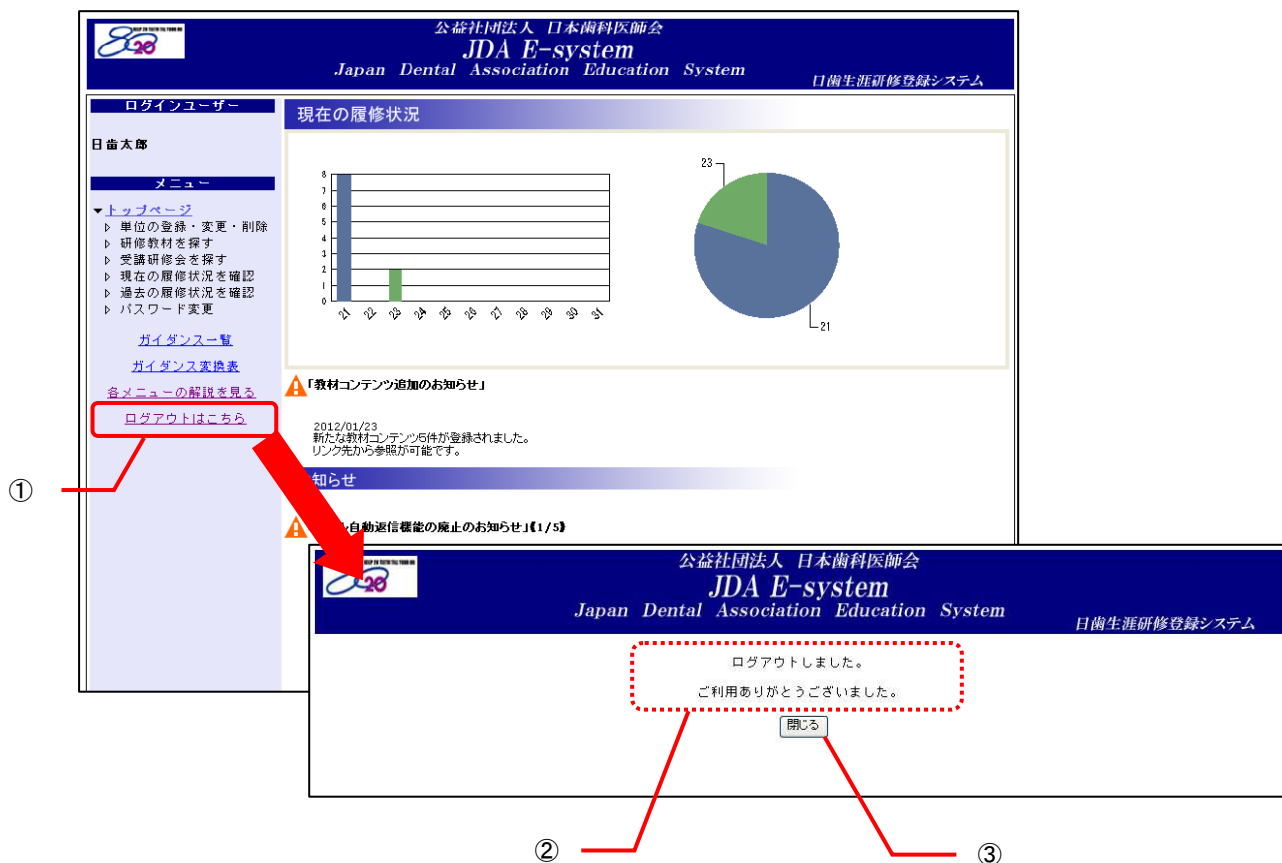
8020

公益社団法人 日本歯科医師会
JDA E-system
Japan Dental Association Education System
日歯生涯研修登録システム

ログインユーザー

日歯太郎

メニュー

トップページ
単位の登録・変更・削除
研修教材を探す
受講研修会を探す
現在の履修状況を確認
過去の履修状況を確認
パスワード変更

ガイダンス一覧
ガイダンス変換表
各メニューの解説を見る
ログアウトはこちら

現在の履修状況

8
7
6
5
4
3
2
1
0
21 22 23 24 25 26 27 28 29 30 31

23
21

「教材コンテンツ追加のお知らせ」

2012/01/23
新たな教材コンテンツ5件が登録されました。
リンク先から参照が可能です。

知らせ

自動返信機能の廃止のお知らせ」(1/5)

①

8020

公益社団法人 日本歯科医師会
JDA E-system
Japan Dental Association Education System
日歯生涯研修登録システム

ログアウトしました。

ご利用ありがとうございました。

閉じる

②

③